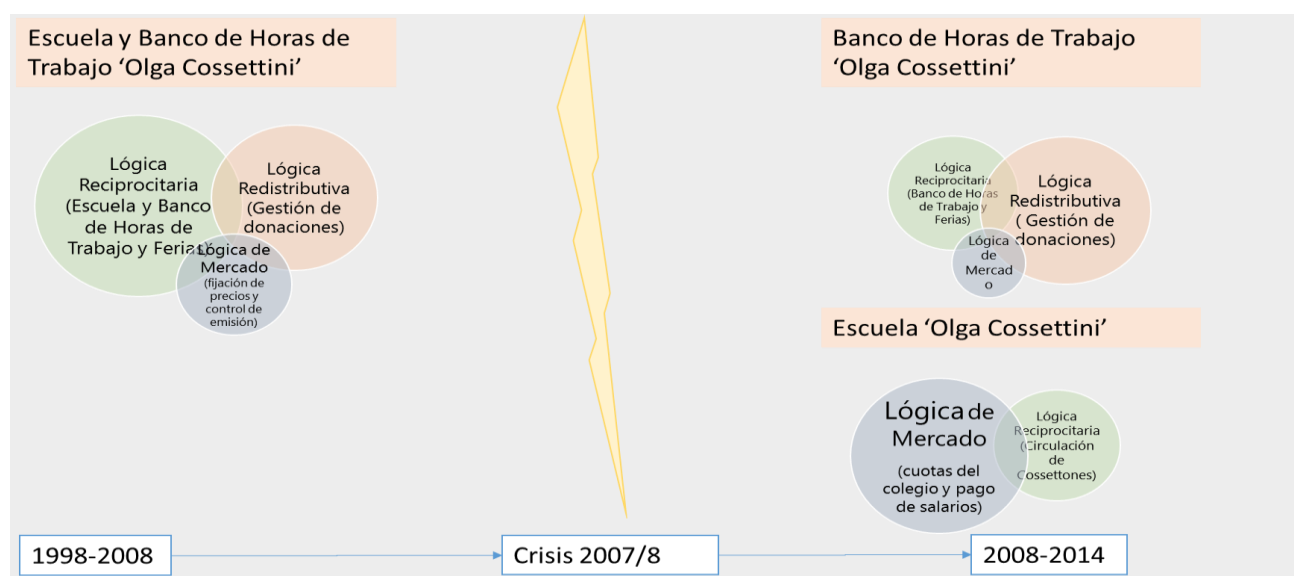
Escuela y Banco de Horas de Trabajo 'Olga Cossettini'

Lógica Reciprocitaria (Escuela y Banco de Horas de Trabajo y Ferias)

Lógica Redistributiva (Gestión de donaciones)

Lógica de Mercado (fijación de precios y control de emisión)

Banco de Horas de Trabajo 'Olga Cossettini'

Lógica Reciprocitaria (Banco de Horas de Trabajo y Ferias)

Lógica Redistributiva ( Gestión de donaciones)

Lógica de Mercado

Escuela 'Olga Cossettini'

Lógica de Mercado (cuotas del colegio y pago de salarios)

Lógica Reciprocitaria (Circulación de Cossettones)

1998-2008

Crisis 2007/8

2008-2014